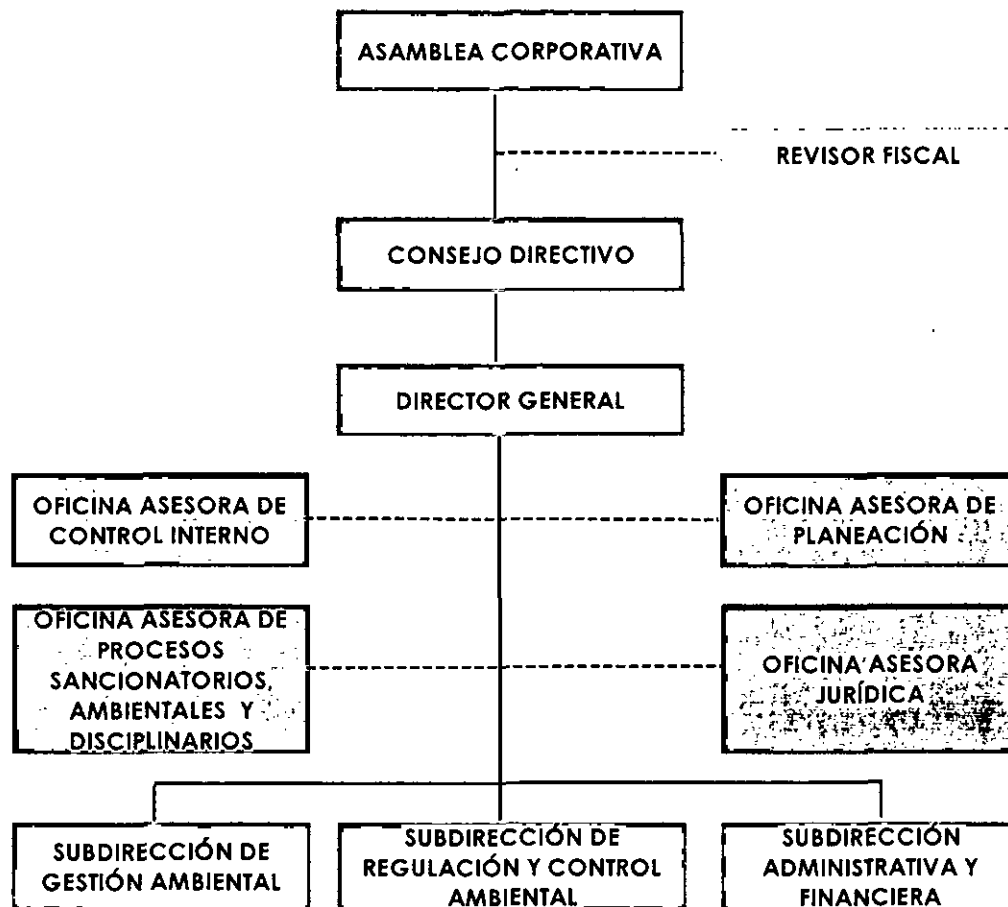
ASAMBLEA CORPORATIVA

REVISOR FISCAL

CONSEJO DIRECTIVO

DIRECTOR GENERAL

OFICINA ASESORA DE CONTROL INTERNO

OFICINA ASESORA DE PLANEACIÓN

OFICINA ASESORA DE PROCESOS SANCIONATORIOS, AMBIENTALES Y DISCIPLINARIOS

OFICINA ASESORA JURÍDICA

SUBDIRECCIÓN DE GESTIÓN AMBIENTAL

SUBDIRECCIÓN DE REGULACIÓN Y CONTROL AMBIENTAL

SUBDIRECCIÓN ADMINISTRATIVA Y FINANCIERA